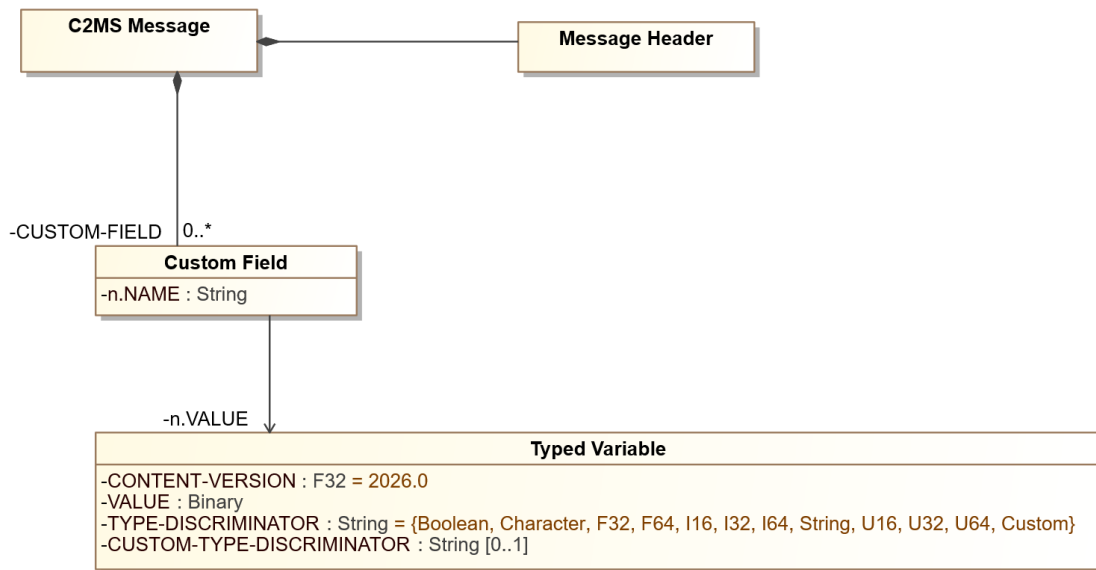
C2MS Message

Message Header

-CUSTOM-FIELD 0..*

Custom Field
-n.NAME : String

-n.VALUE

Typed Variable
-CONTENT-VERSION : F32 = 2026.0
-VALUE : Binary
-TYPE-DISCRIMINATOR : String = {Boolean, Character, F32, F64, I16, I32, I64, String, U16, U32, U64, Custom}
-CUSTOM-TYPE-DISCRIMINATOR : String [0..1]